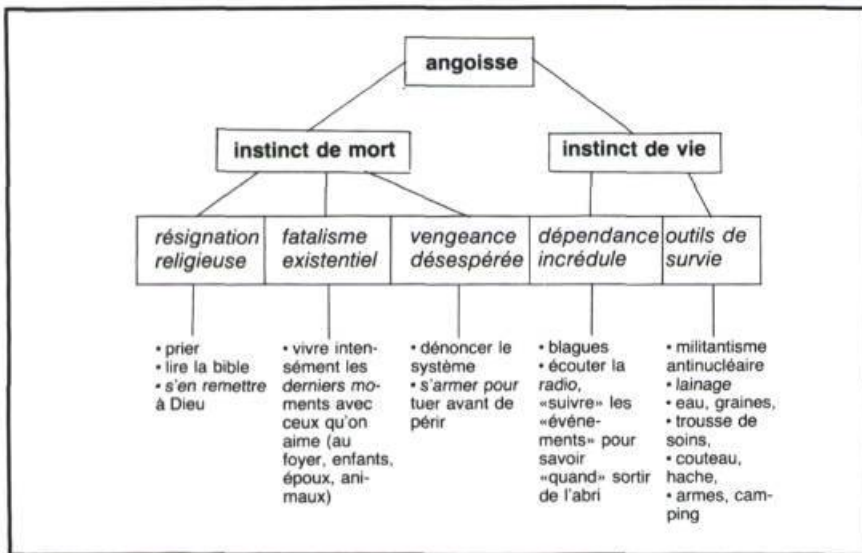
angoisse

instinct de mort

instinct de vie

résignation religieuse

fatalisme existentiel

vengeance désespérée

dépendance incrédule

outils de survie

• prier
• lire la bible
• s'en remettre à Dieu

• vivre intensément les derniers moments avec ceux qu'on aime (au foyer, enfants, époux, animaux)

• dénoncer le système
• s'armer pour tuer avant de périr

• blagues
• écouter la radio, «suivre» les «événements» pour savoir «quand» sortir de l'abri

• militantisme antinucléaire
• lainage
• eau, graines,
• trousse de soins,
• couteau, hache,
• armes, camping